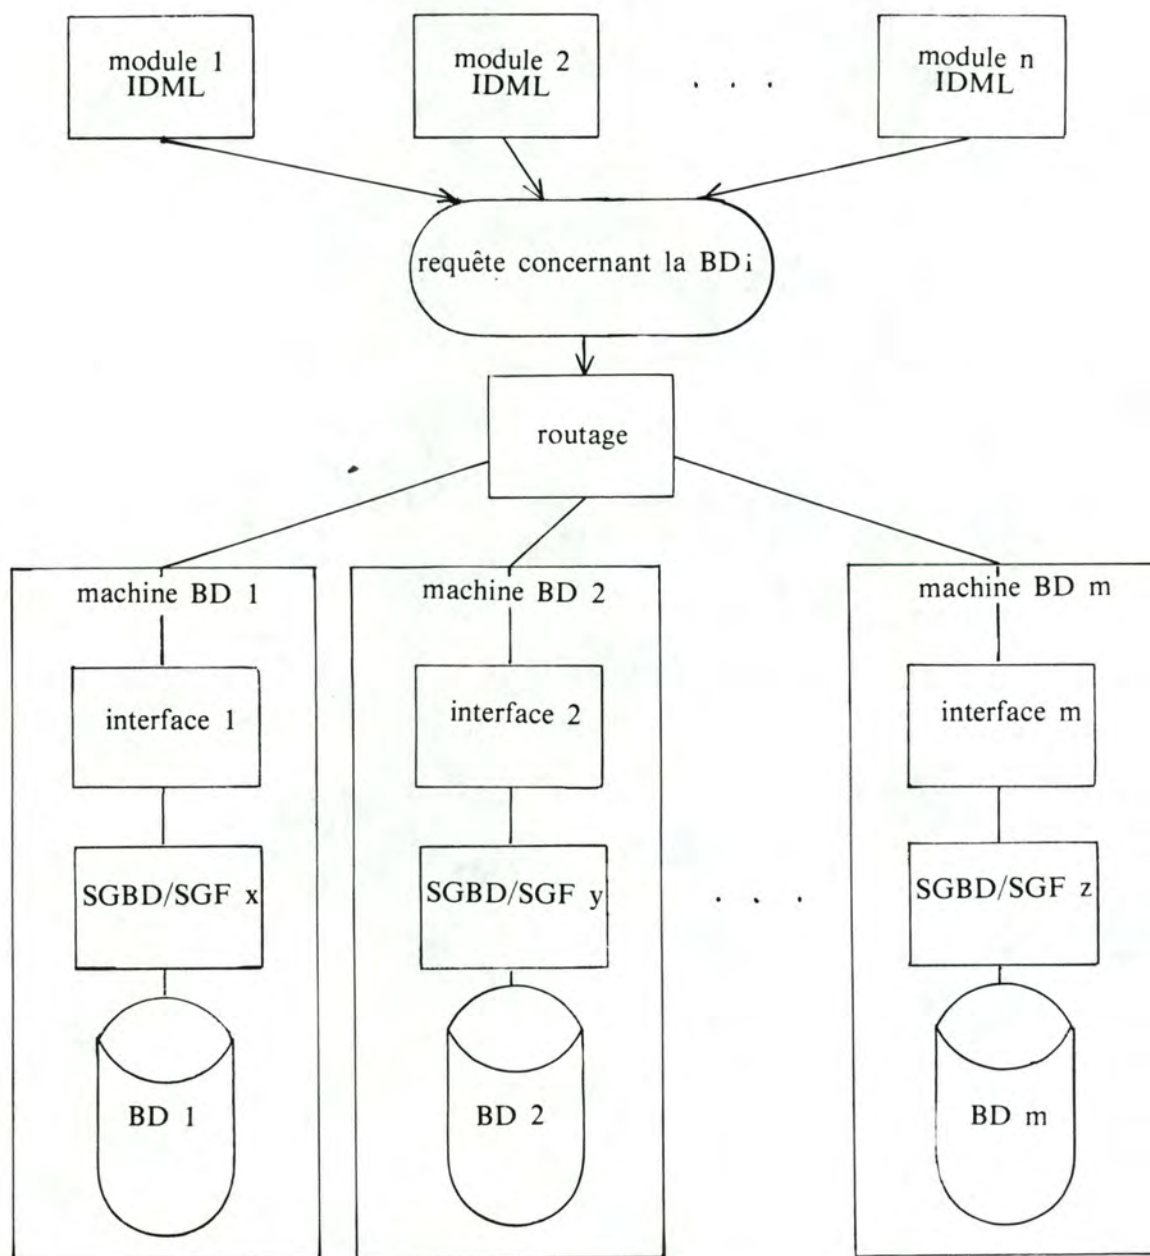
module 1
IDML

module 2
IDML

. . .

module n
IDML

requête concernant la BDi

routage

machine BD 1

interface 1

SGBD/SGF x

BD 1

machine BD 2

interface 2

SGBD/SGF y

BD 2

. . .

machine BD m

interface m

SGBD/SGF z

BD m